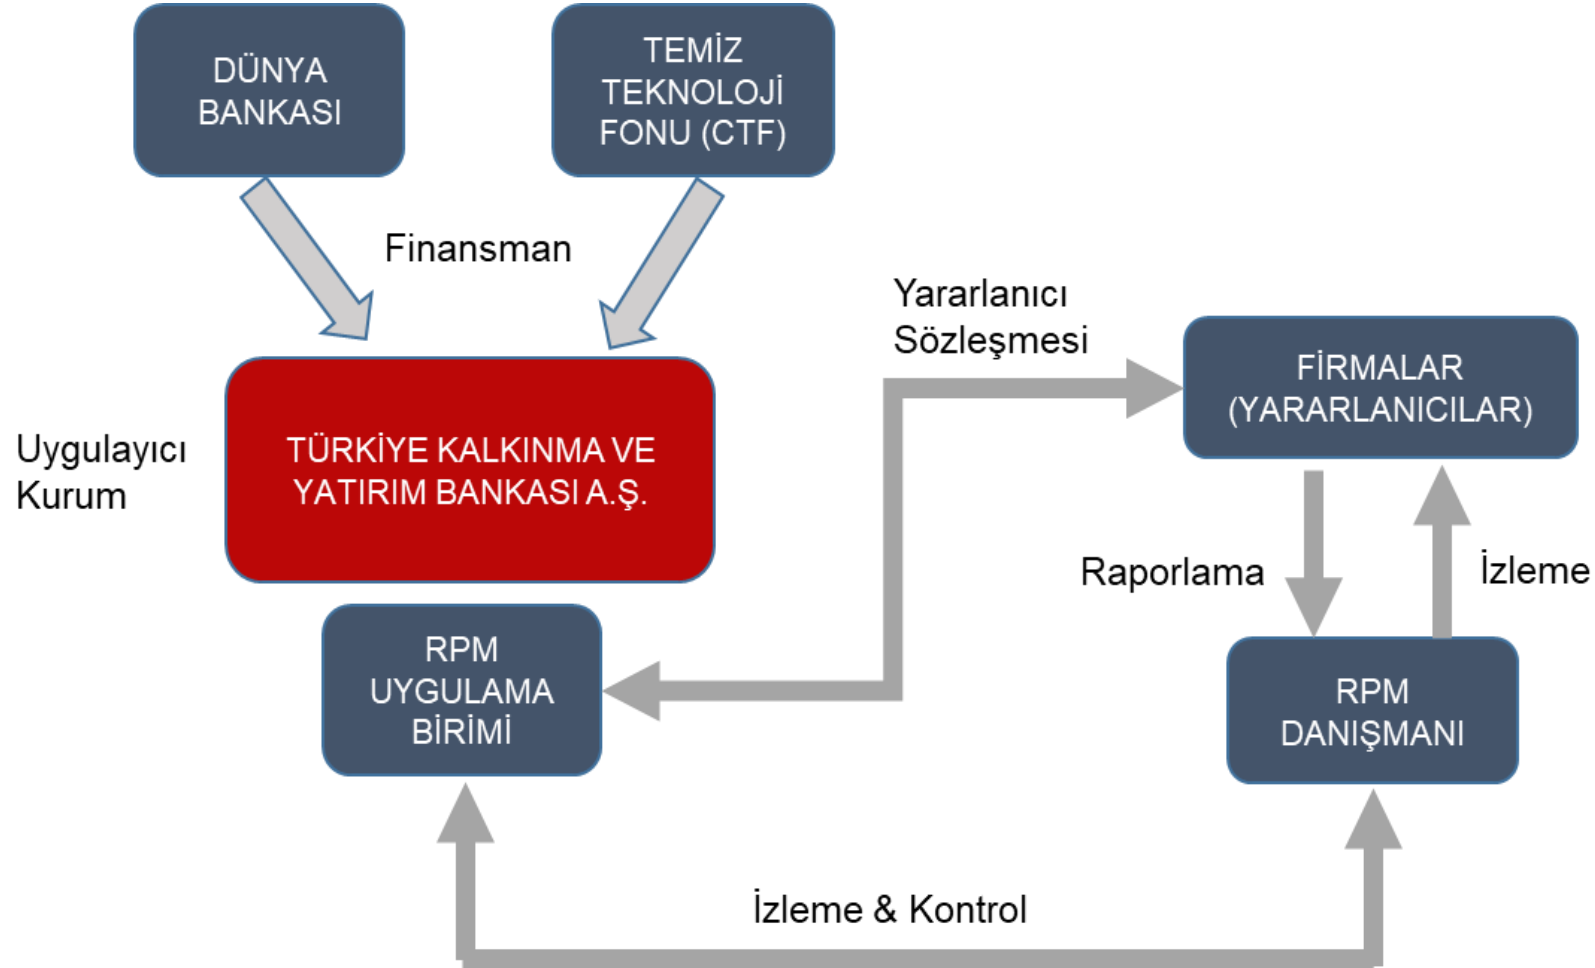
DÜNYA BANKASI

TEMİZ TEKNOLOJİ FONU (CTF)

Finansman

Yararlanıcı Sözleşmesi

Uygulayıcı Kurum

TÜRKİYE KALKINMA VE YATIRIM BANKASI A.Ş.

FİRMALAR (YARARLANICILAR)

Raporlama

İzleme

RPM UYGULAMA BİRİMİ

RPM DANIŞMANI

İzleme & Kontrol